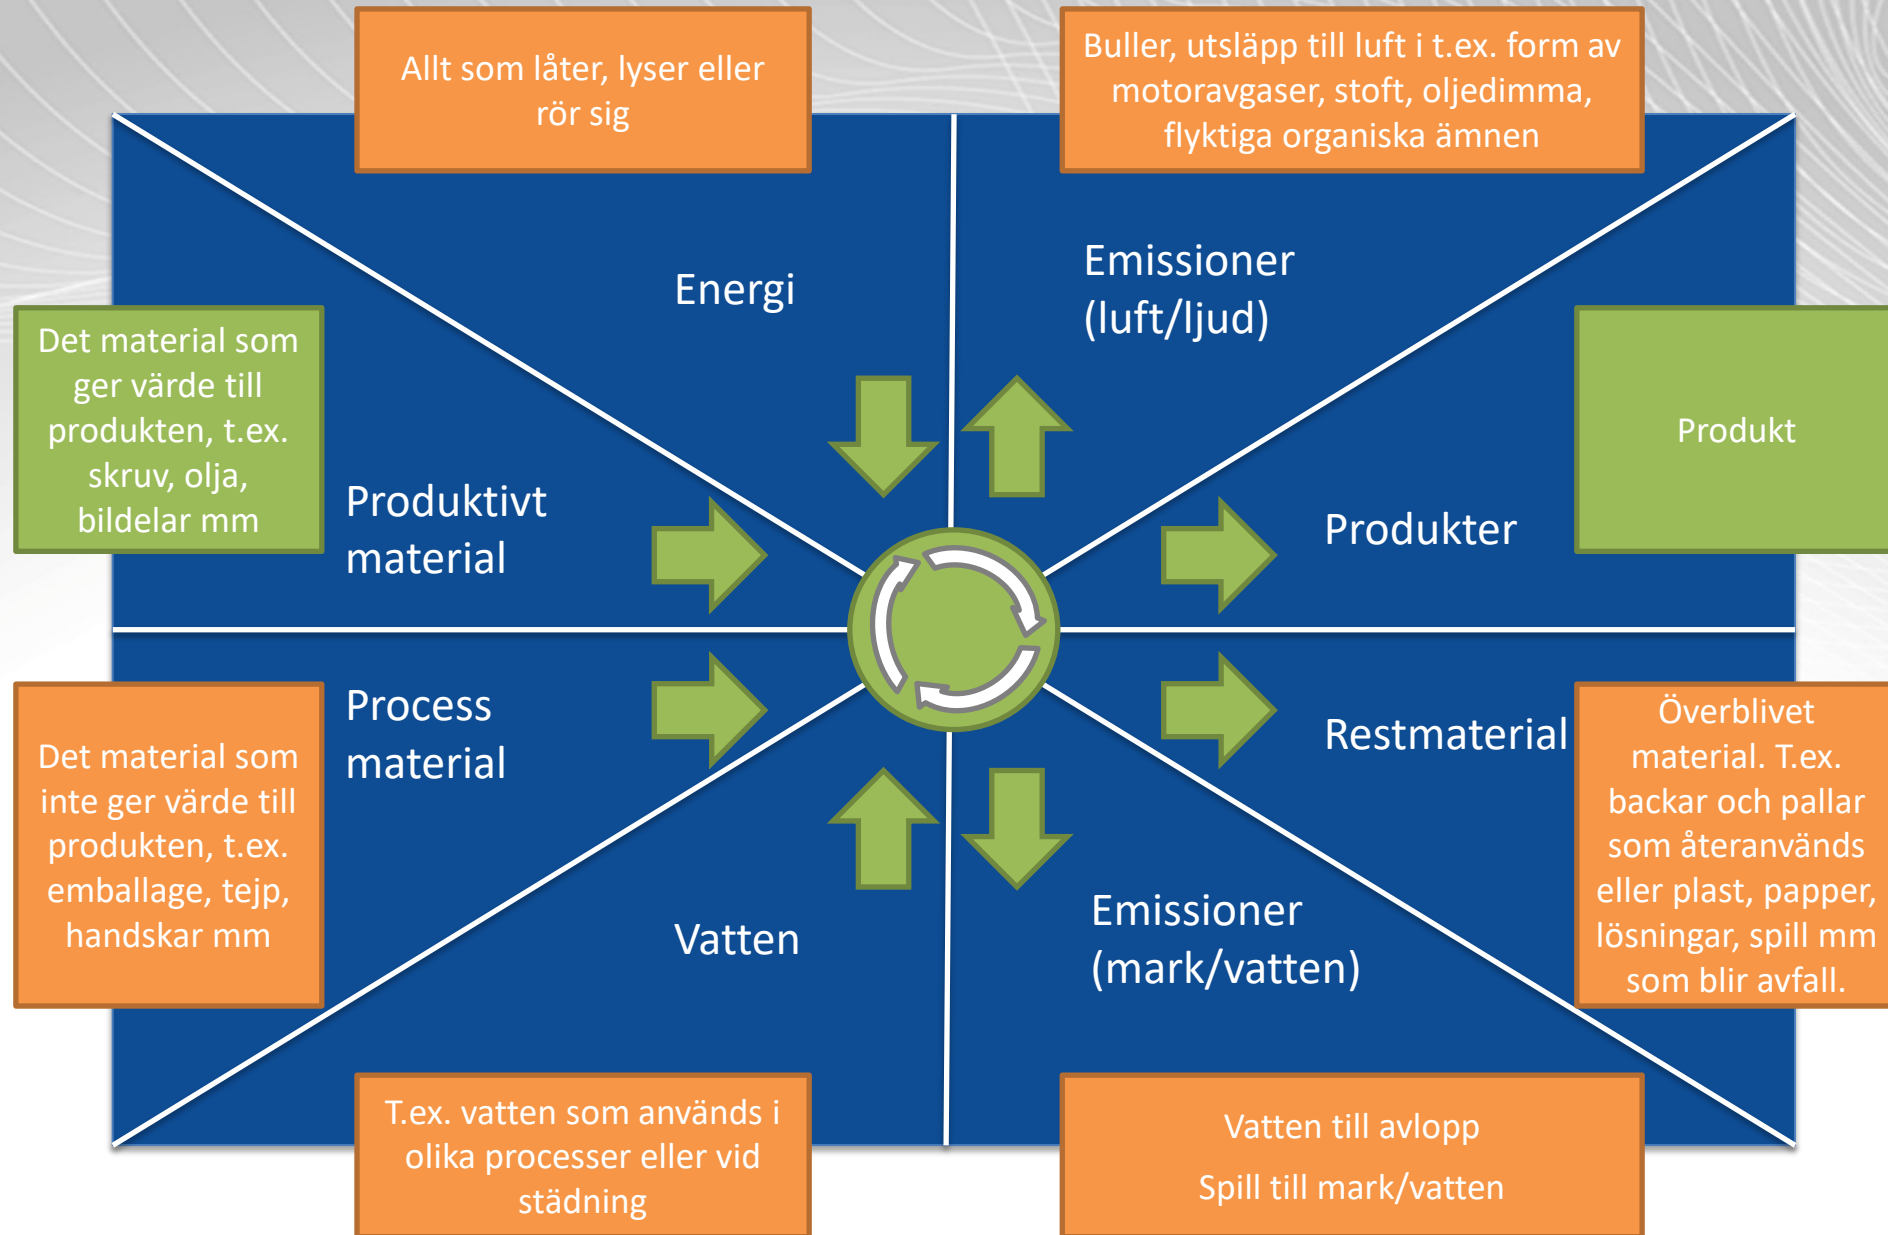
Allt som låter, lyser eller rör sig

Buller, utsläpp till luft i t.ex. form av motoravgaser, stoft, oljedimma, flyktiga organiska ämnen

Energi

Emissioner (luft/ljud)

Det material som ger värde till produkten, t.ex. skruv, olja, bildelar mm

Produktivt material

Produkt

Produkter

Process material

Restmaterial

Det material som inte ger värde till produkten, t.ex. emballage, tejp, handskar mm

Överblivet material. T.ex. backar och pallar som återanvänds eller plast, papper, lösningar, spill mm som blir avfall.

Vatten

Emissioner (mark/vatten)

T.ex. vatten som används i olika processer eller vid städning

Vatten till avlopp

Spill till mark/vatten